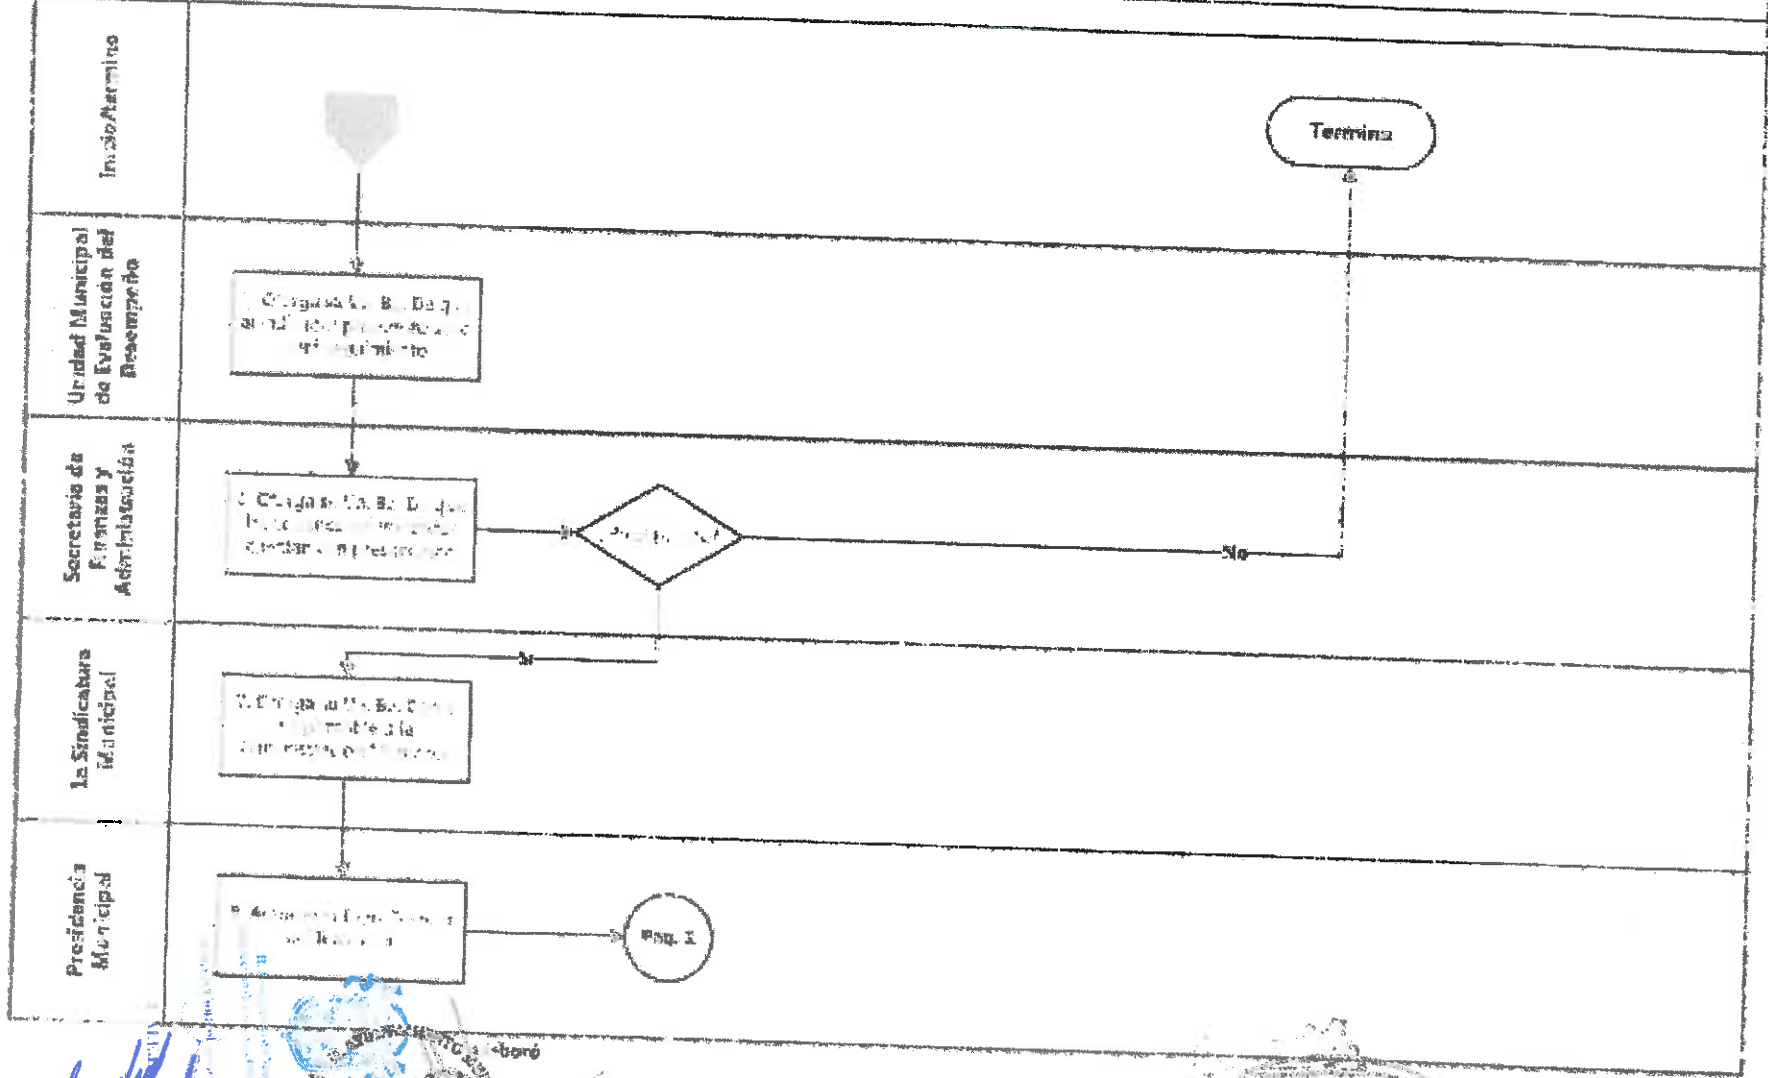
Inicio/termino

Termina

Unidad Municipal de Evaluación del Desempeño

1. Otorga el Vo. Bo. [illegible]

Secretaría de Finanzas y Administración

2. Otorga el Vo. Bo. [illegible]

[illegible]

No

Si

La Sindicatura Municipal

3. Otorga el Vo. Bo. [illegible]

Presidencia Municipal

4. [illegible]

Pag. 2

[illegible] elaboró